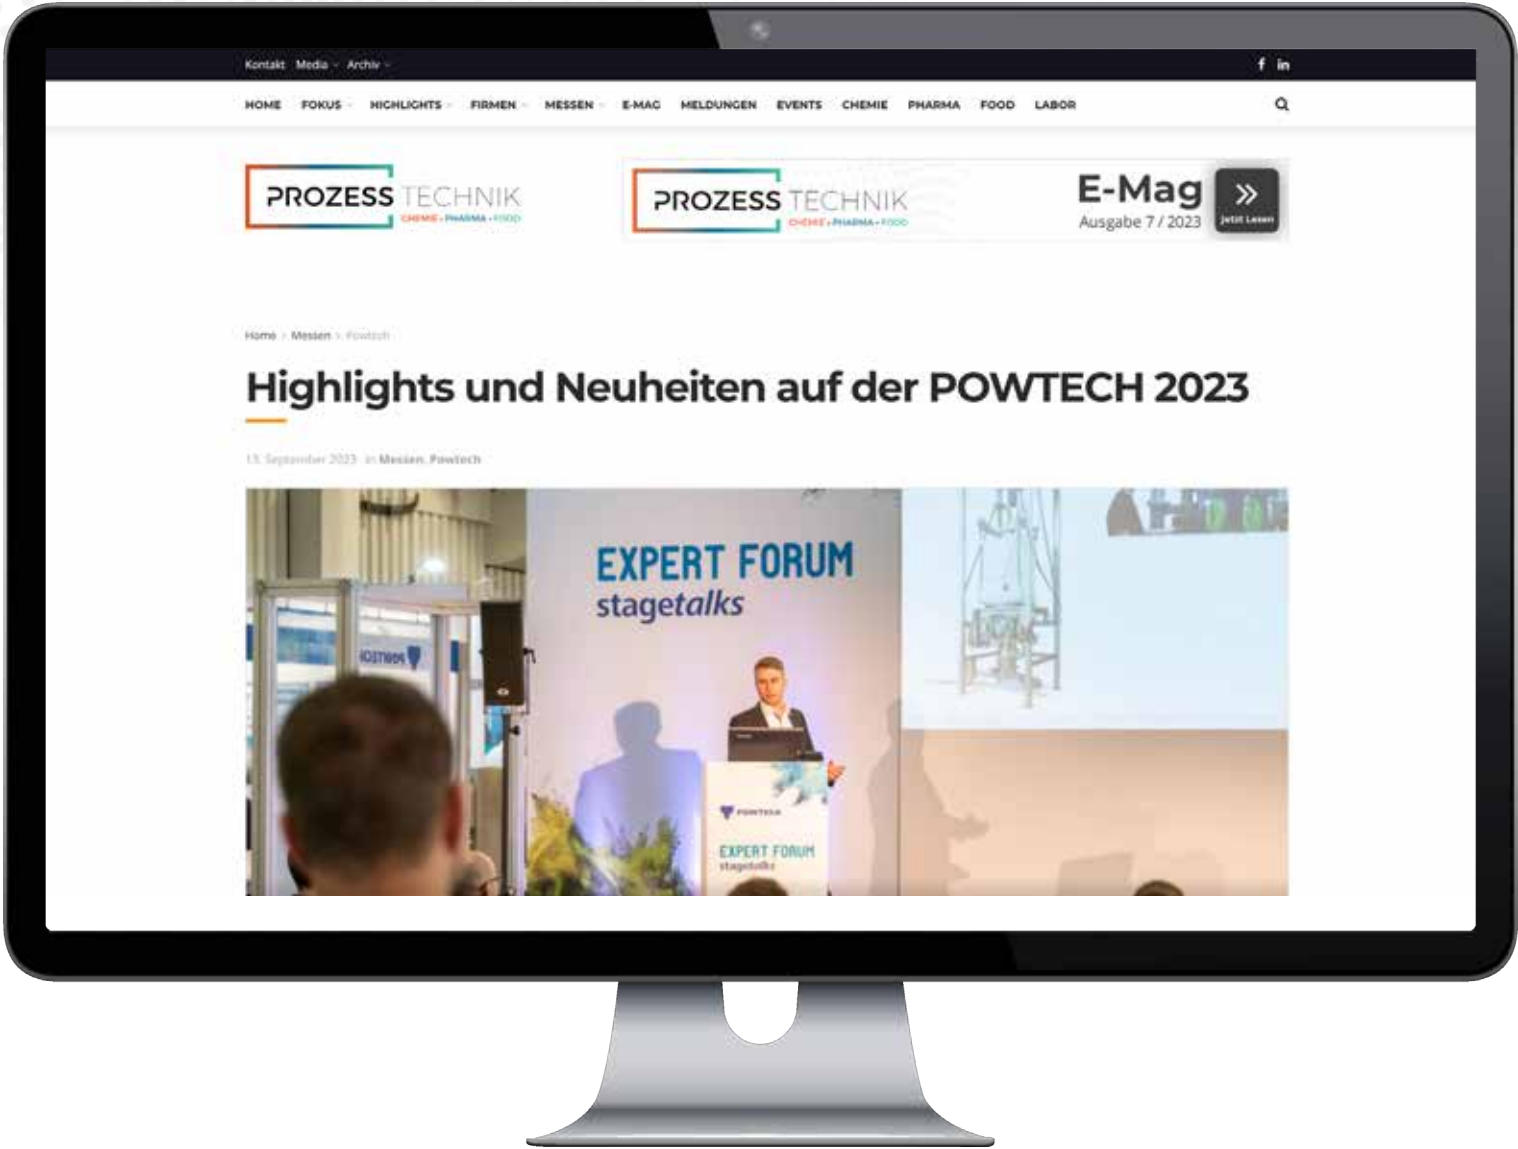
Kontakt Media Archiv

HOME FOKUS HIGHLIGHTS FIRMEN MESSEN E-MAG MELDUNGEN EVENTS CHEMIE PHARMA FOOD LABOR

PROZESS TECHNIK
CHEMIE · PHARMA · FOOD

PROZESS TECHNIK
CHEMIE · PHARMA · FOOD
E-Mag
Ausgabe 7 / 2023
Jetzt Lesen

Home > Messen > Powtech

Highlights und Neuheiten auf der POWTECH 2023

13. September 2023 in Messen, Powtech

EXPERT FORUM
stagetalks

POWTECH
EXPERT FORUM
stagetalks